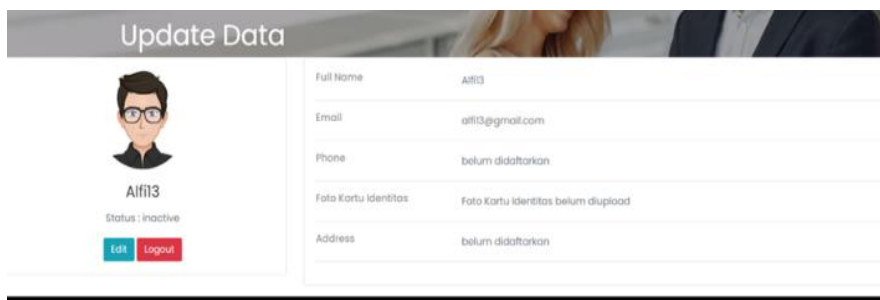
Update Data

Alfi13

Status : inactive

Edit Logout

| Full Name | Alfi13 |
|---|---|
| Email | alfi13@gmail.com |
| Phone | belum didaftarkan |
| Foto Kartu Identitas | Foto Kartu Identitas belum diupload |
| Address | belum didaftarkan |